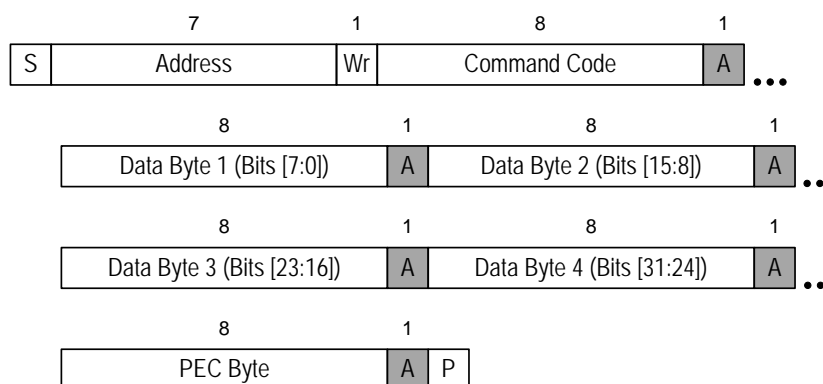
7 1 8 1

S | Address | Wr | Command Code | A ...

8 1 8 1

Data Byte 1 (Bits [7:0]) | A | Data Byte 2 (Bits [15:8]) | A ...

8 1 8 1

Data Byte 3 (Bits [23:16]) | A | Data Byte 4 (Bits [31:24]) | A ...

8 1

PEC Byte | A | P